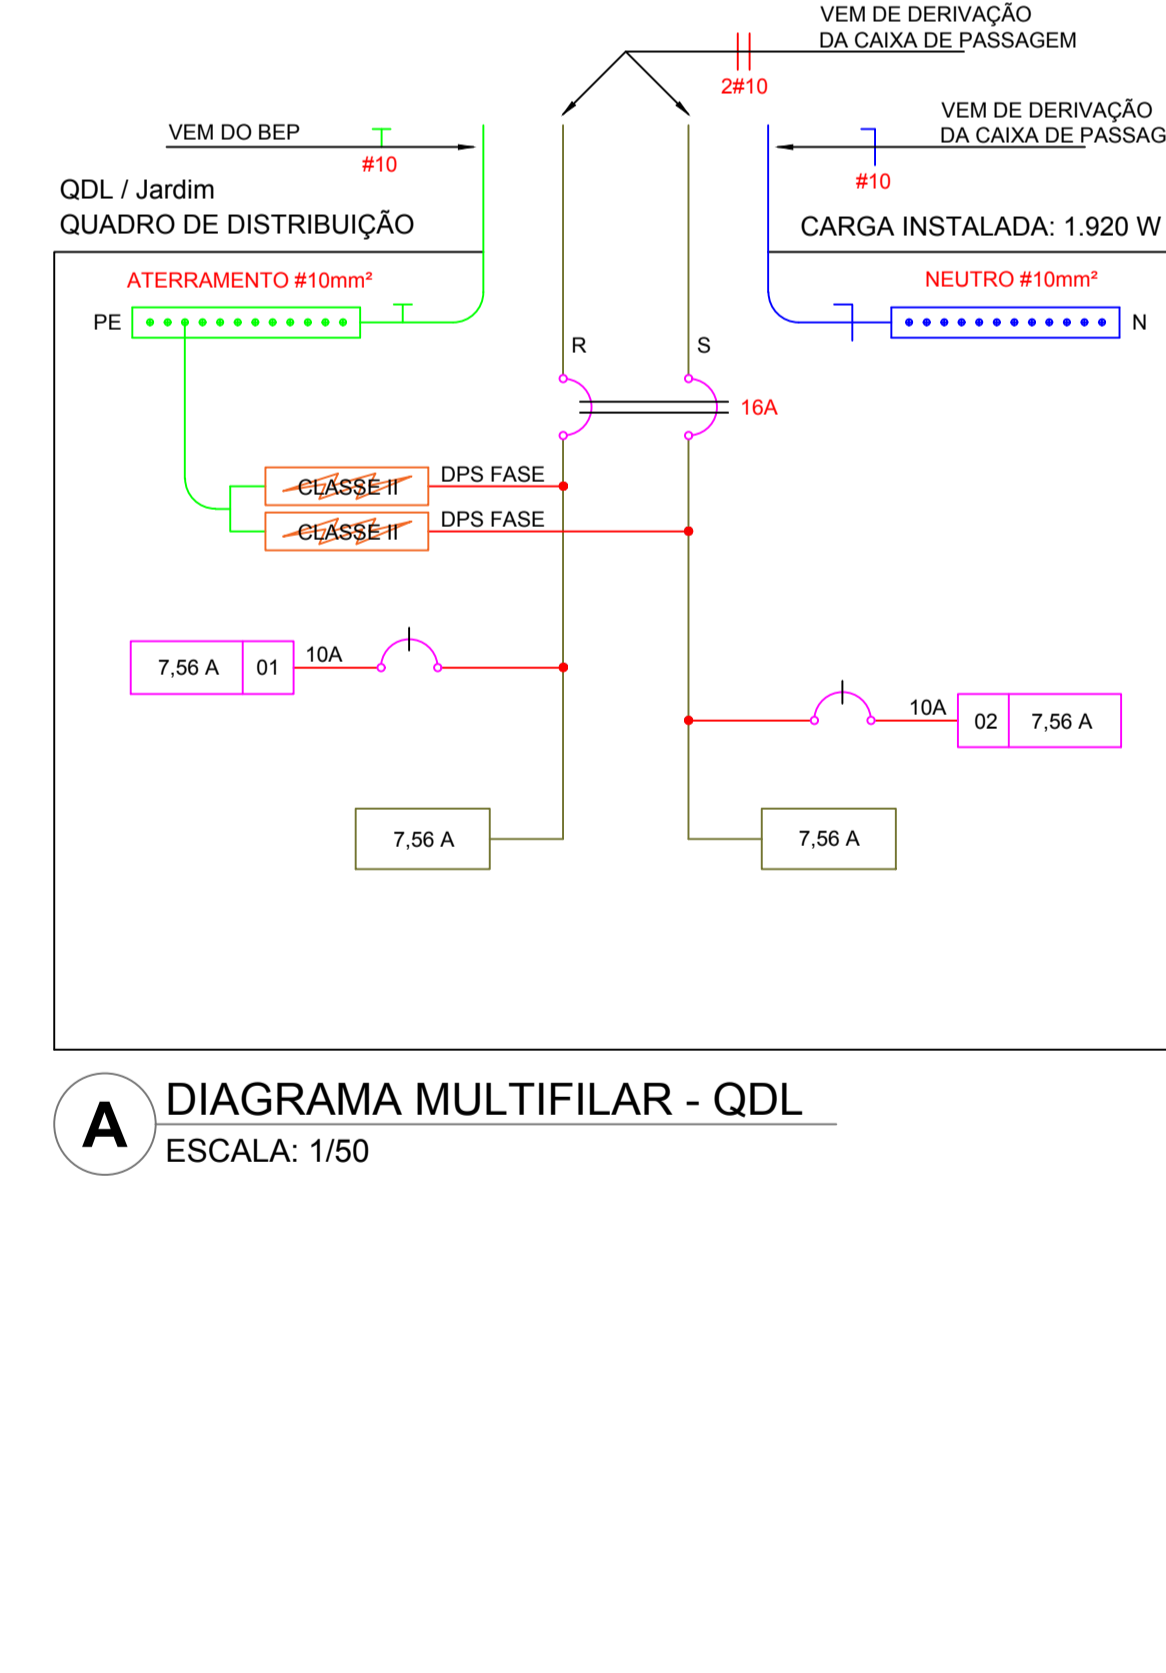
VEM DE DERIVAÇÃO
DA CAIXA DE PASSAGEM

2#10

VEM DE DERIVAÇÃO
DA CAIXA DE PASSAG

VEM DO BEP

#10

#10

QDL / Jardim
QUADRO DE DISTRIBUIÇÃO

CARGA INSTALADA: 1.920 W

ATERRAMENTO #10mm²

NEUTRO #10mm²

PE

N

R

S

16A

CLASSE II

DPS FASE

CLASSE II

DPS FASE

7,56 A

01

10A

10A

02

7,56 A

7,56 A

7,56 A

A

DIAGRAMA MULTIFILAR - QDL

ESCALA: 1/50